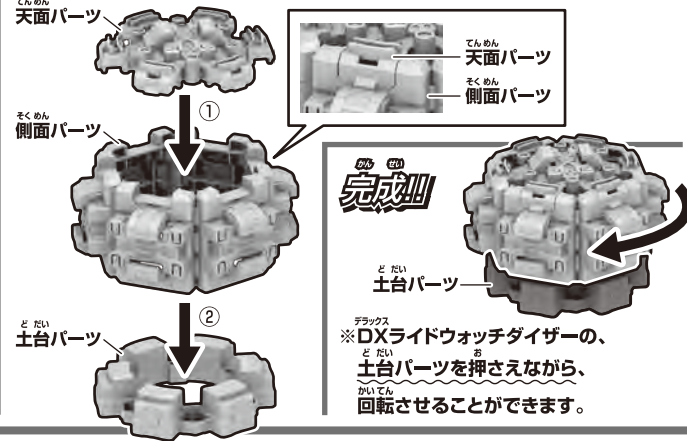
てんめん
天面パーツ

てんめん
天面パーツ

そくめん
側面パーツ

そくめん
側面パーツ

①

かんせい
完成!!

どだい
土台パーツ

どだい
土台パーツ

②

デラックス
※DXライドウォッチダイザーの、
どだい　　　お
土台パーツを押さえながら、
かいてん
回転させることができます。